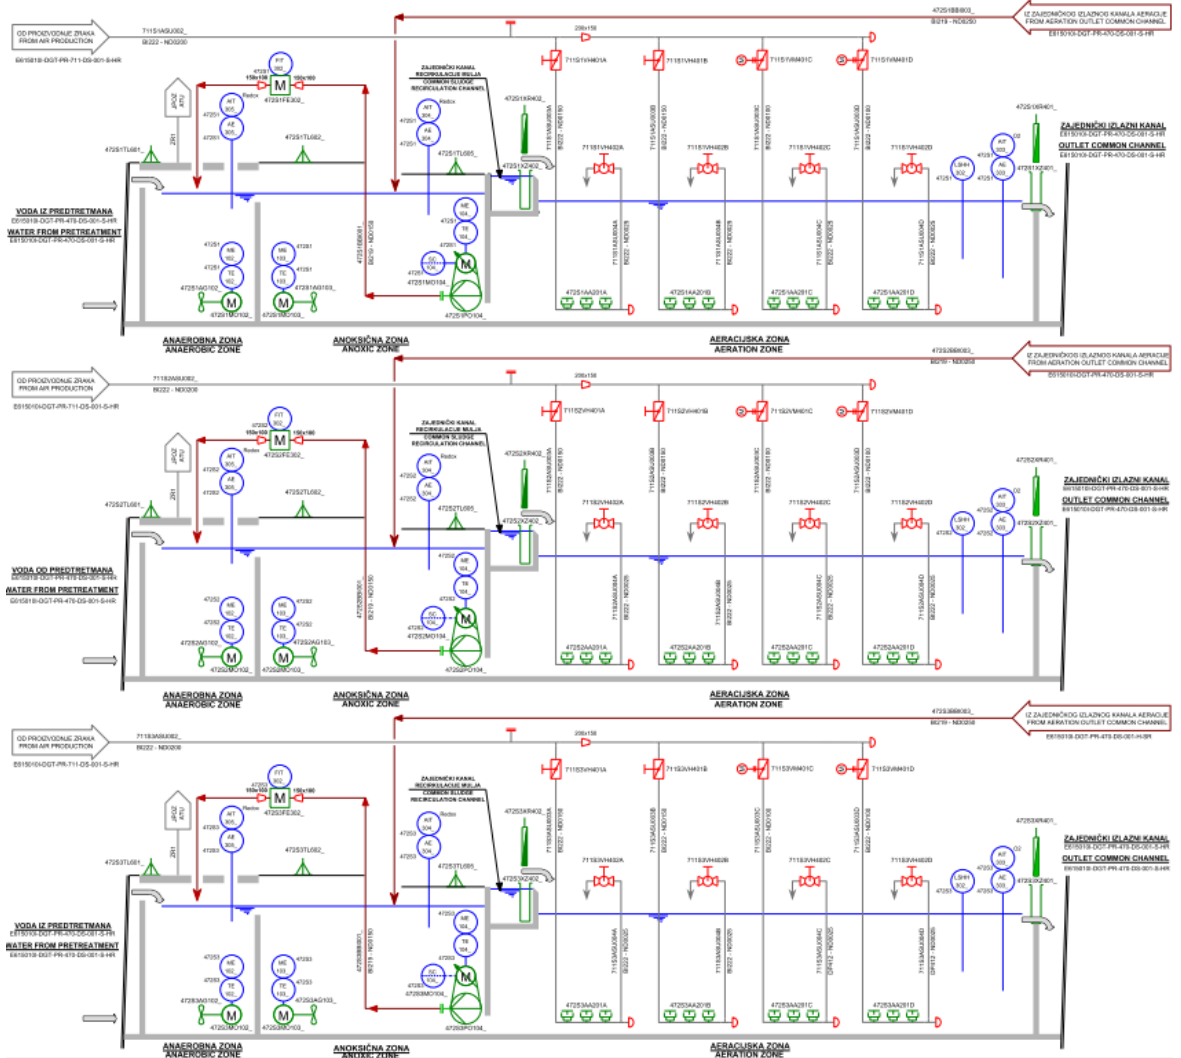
OD PROIZVODNJE ZRAKA
FROM AIR PRODUCTION
E615018-DGT-PR-711-DS-001-S-HR

711S1AGU002_
BI222 - ND0200

471S1BB003_
BI219 - ND0250

IZ ZAJEDNIČKOG IZLAZNOG KANALA AERACIJE
FROM AERATION OUTLET COMMON CHANNEL
E615010I-DGT-PR-470-DS-001-S-HR

200x150

711S1VH401A
711S1VH401B
711S1VM401C
711S1VM401D

FIT 302
150x100
150x100
M
472S1FE302_

ZAJEDNIČKI KANAL RECIRKULACIJE MULJA
COMMON SLUDGE RECIRCULATION CHANNEL

472S1XR402_

472S1XR401_

JPOZ ATU

ZR1

AIT 305
AE 305
Redox

AIT 304
AE 304
Redox

472S1TL601_
472S1TL602_
472S1TL605_

711S1VH402A
711S1VH402B
711S1VH402C
711S1VH402D

ZAJEDNIČKI IZLAZNI KANAL
E615010I-DGT-PR-470-DS-001-S-HR
OUTLET COMMON CHANNEL
E615010I-DGT-PR-470-DS-001-S-HR

AIT 303
AE 303
O2
LSHH 302

472S1XZ402_
472S1XZ401_

VODA IZ PREDTRETMANA
E615010I-DGT-PR-470-DS-001-S-HR
WATER FROM PRETREATMENT
E615010I-DGT-PR-470-DS-001-S-HR

ME 102
TE 102
472S1AG102_
M
472S1MO102_

ME 103
TE 103
472S1AG103_
M
472S1MO103_

ME 104
TE 104
SC 104
M
472S1MO104_
472S1PO104_

472S1BB001_
BI219 - ND0150

472S1AA201A
472S1AA201B
472S1AA201C
472S1AA201D

ANAEROBNA ZONA
ANAEROBIC ZONE

ANOKSIČNA ZONA
ANOXIC ZONE

AERACIJSKA ZONA
AERATION ZONE

OD PROIZVODNJE ZRAKA
FROM AIR PRODUCTION
E615010I-DGT-PR-711-DS-001-S-HR

711S2AGU002_
BI222 - ND0200

472S2BB003_
BI219 - ND0250

IZ ZAJEDNIČKOG IZLAZNOG KANALA AERACIJE
FROM AERATION OUTLET COMMON CHANNEL
E615010I-DGT-PR-470-DS-001-S-HR

200x150

711S2VH401A
711S2VH401B
711S2VM401C
711S2VM401D

472S2FE302_
472S2XR402_
472S2XR401_
472S2TL601_
472S2TL602_
472S2TL605_

711S2VH402A
711S2VH402B
711S2VH402C
711S2VH402D

ZAJEDNIČKI IZLAZNI KANAL
E615010I-DGT-PR-470-DS-001-S-HR
OUTLET COMMON CHANNEL
E615010I-DGT-PR-470-DS-001-S-HR

472S2XZ402_
472S2XZ401_

VODA OD PREDTRETMANA
E615010I-DGT-PR-470-DS-001-S-HR
WATER FROM PRETREATMENT
E615010I-DGT-PR-470-DS-001-S-HR

472S2AG102_
472S2MO102_
472S2AG103_
472S2MO103_
472S2MO104_
472S2PO104_

472S2BB001_
BI219 - ND0150

472S2AA201A
472S2AA201B
472S2AA201C
472S2AA201D

ANAEROBNA ZONA
ANAEROBIC ZONE

ANOKSIČNA ZONA
ANOXIC ZONE

AERACIJSKA ZONA
AERATION ZONE

OD PROIZVODNJE ZRAKA
FROM AIR PRODUCTION
E615010I-DGT-PR-711-DS-001-S-HR

711S3AGU002_
BI222 - ND0200

472S3BB003_
BI219 - ND0250

IZ ZAJEDNIČKOG IZLAZNOG KANALA AERACIJE
FROM AERATION OUTLET COMMON CHANNEL
E615010I-DGT-PR-470-DS-001-S-HR

200x150

711S3VH401A
711S3VH401B
711S3VM401C
711S3VM401D

472S3FE302_
472S3XR402_
472S3XR401_
472S3TL601_
472S3TL602_
472S3TL605_

711S3VH402A
711S3VH402B
711S3VH402C
711S3VH402D

ZAJEDNIČKI IZLAZNI KANAL
E615010I-DGT-PR-470-DS-001-S-HR
OUTLET COMMON CHANNEL
E615010I-DGT-PR-470-DS-001-S-HR

472S3XZ402_
472S3XZ401_

VODA IZ PREDTRETMANA
E615010I-DGT-PR-470-DS-001-S-HR
WATER FROM PRETREATMENT
E615010I-DGT-PR-470-DS-001-S-HR

472S3AG102_
472S3MO102_
472S3AG103_
472S3MO103_
472S3MO104_
472S3PO104_

472S3BB001_
BI219 - ND0150

472S3AA201A
472S3AA201B
472S3AA201C
472S3AA201D

ANAEROBNA ZONA
ANAEROBIC ZONE

ANOKSIČNA ZONA
ANOXIC ZONE

AERACIJSKA ZONA
AERATION ZONE